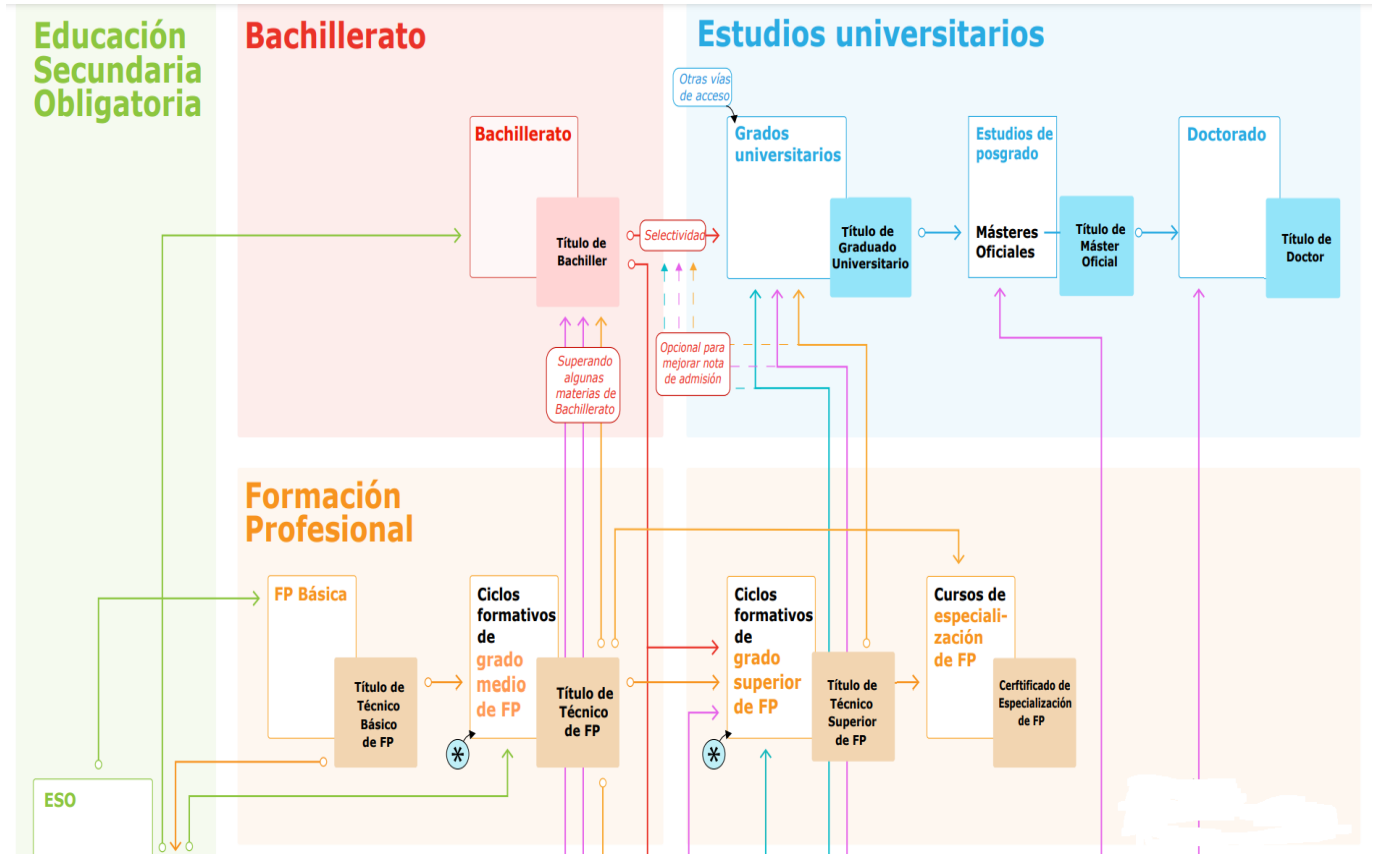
Educación Secundaria Obligatoria

Bachillerato

Estudios universitarios

Otras vías de acceso

Bachillerato

Título de Bachiller

Selectividad

Grados universitarios

Título de Graduado Universitario

Estudios de posgrado

Másteres Oficiales

Título de Máster Oficial

Doctorado

Título de Doctor

Superando algunas materias de Bachillerato

Opcional para mejorar nota de admisión

Formación Profesional

FP Básica

Título de Técnico Básico de FP

Ciclos formativos de grado medio de FP

Título de Técnico de FP

Ciclos formativos de grado superior de FP

Título de Técnico Superior de FP

Cursos de especialización de FP

Cerftificado de Especialización de FP

ESO

*

*